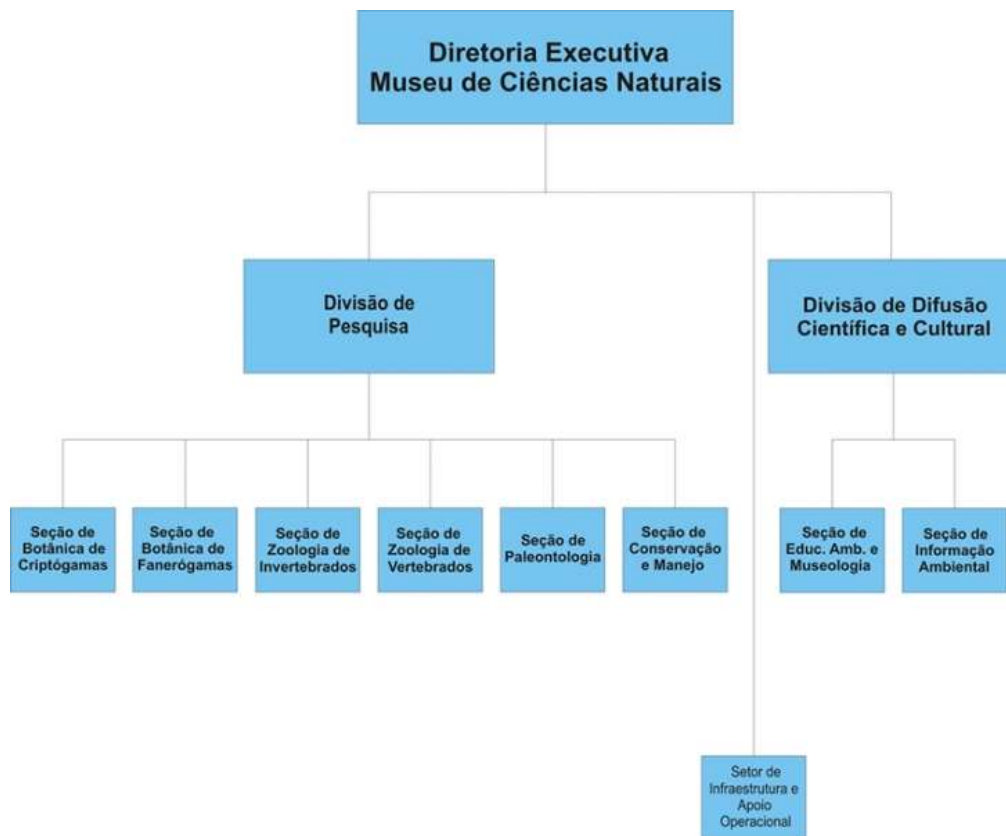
Diretoria Executiva
Museu de Ciências Naturais

Divisão de Pesquisa

Divisão de Difusão Científica e Cultural

Seção de Botânica de Criptógamas

Seção de Botânica de Fanerógamas

Seção de Zoologia de Invertebrados

Seção de Zoologia de Vertebrados

Seção de Paleontologia

Seção de Conservação e Manejo

Seção de Educ. Amb. e Museologia

Seção de Informação Ambiental

Setor de Infraestrutura e Apoio Operacional